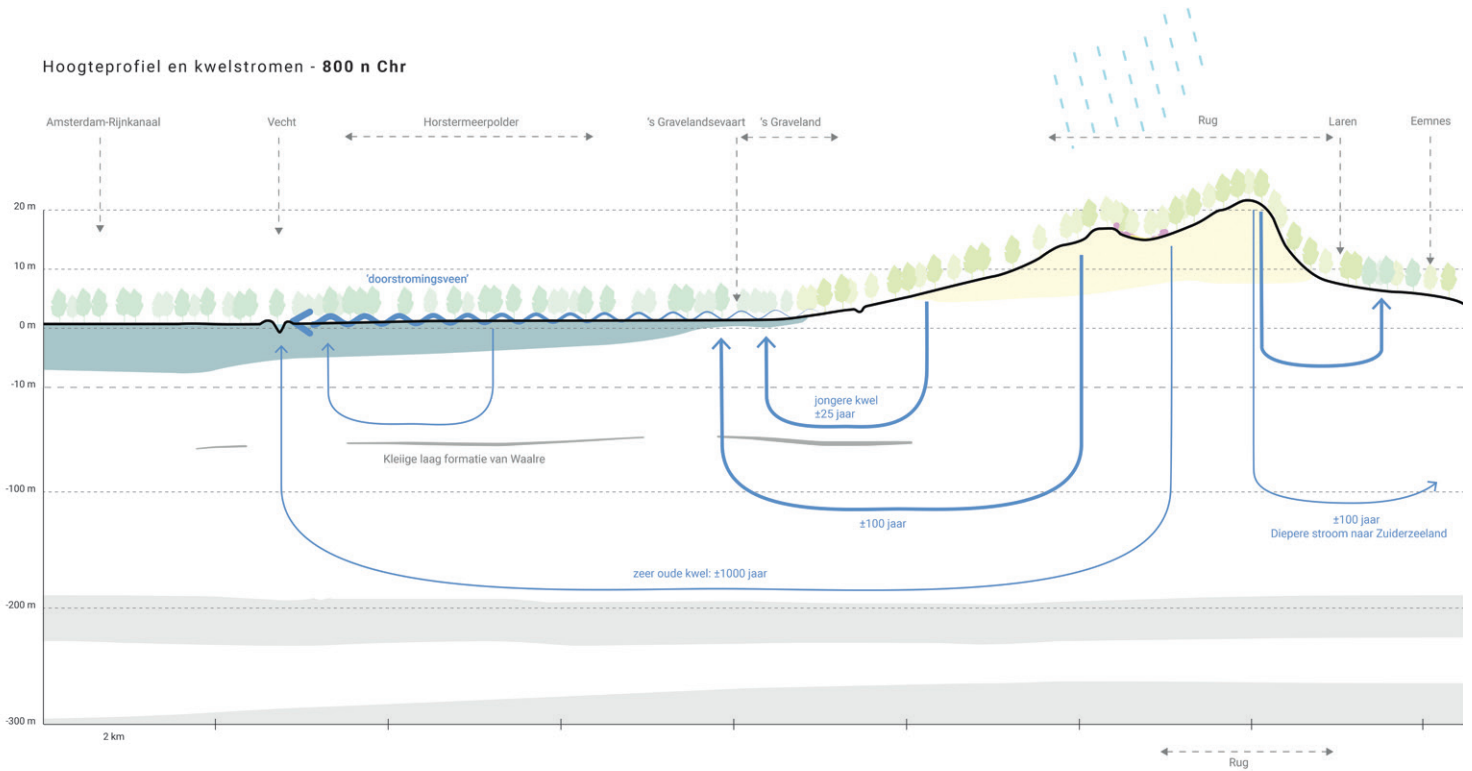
Hoogteprofiel en kwelstromen - **800 n Chr**

Amsterdam-Rijnkanaal
Vecht
Horstermeerpolder
's Gravelandsevaart
's Graveland
Rug
Laren
Eemnes

20 m
10 m
0 m
-10 m
-100 m
-200 m
-300 m

'doorstromingsveen'

jongere kwel
±25 jaar

Kleiige laag formatie van Waalre

±100 jaar

±100 jaar
Diepere stroom naar Zuiderzeeland

zeer oude kwel: ±1000 jaar

2 km

Rug